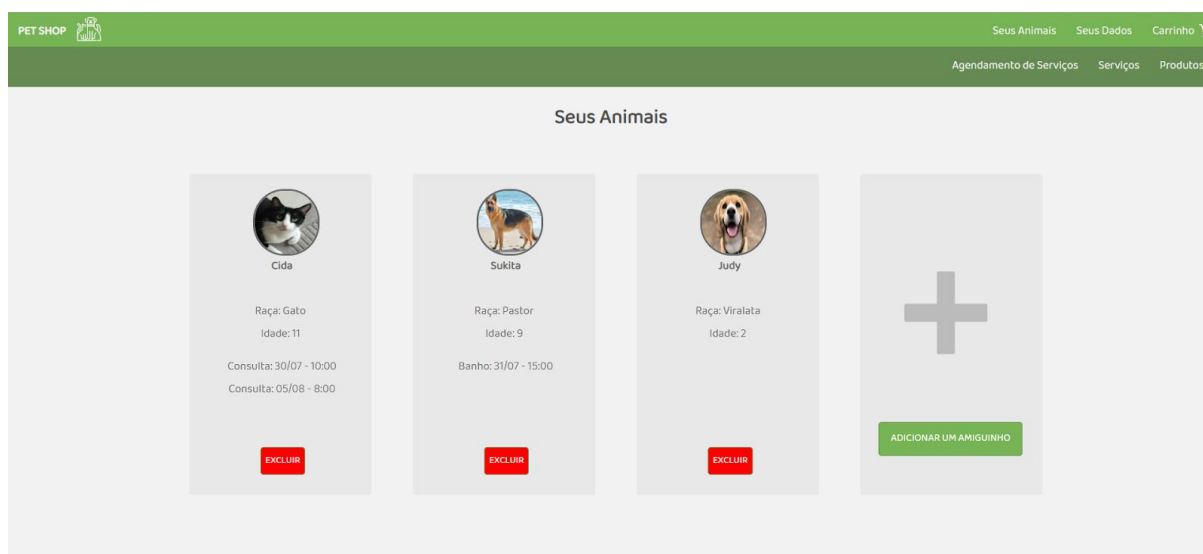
PET SHOP

Seus Animais Seus Dados Carrinho

Agendamento de Serviços Serviços Produtos

Seus Animais

Cida

Raça: Gato

Idade: 11

Consulta: 30/07 - 10:00

Consulta: 05/08 - 8:00

EXCLUIR

Sukita

Raça: Pastor

Idade: 9

Banho: 31/07 - 15:00

EXCLUIR

Judy

Raça: Viralata

Idade: 2

EXCLUIR

ADICIONAR UM AMIGUINHO